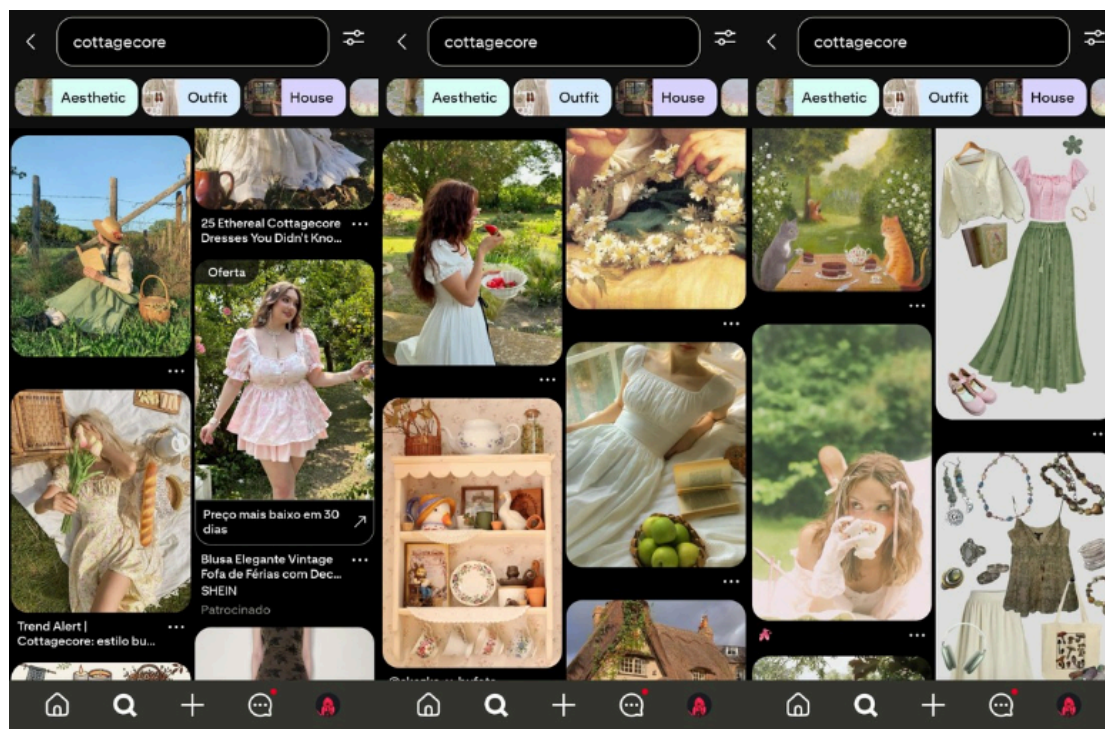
cottagecore

Aesthetic Outfit House

Trend Alert | Cottagecore: estilo bu...

25 Ethereal Cottagecore Dresses You Didn't Kno...

Oferta

Preço mais baixo em 30 dias

Blusa Elegante Vintage Fofa de Férias com Dec...
SHEIN
Patrocinado

cottagecore

Aesthetic Outfit House

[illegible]

cottagecore

Aesthetic Outfit House